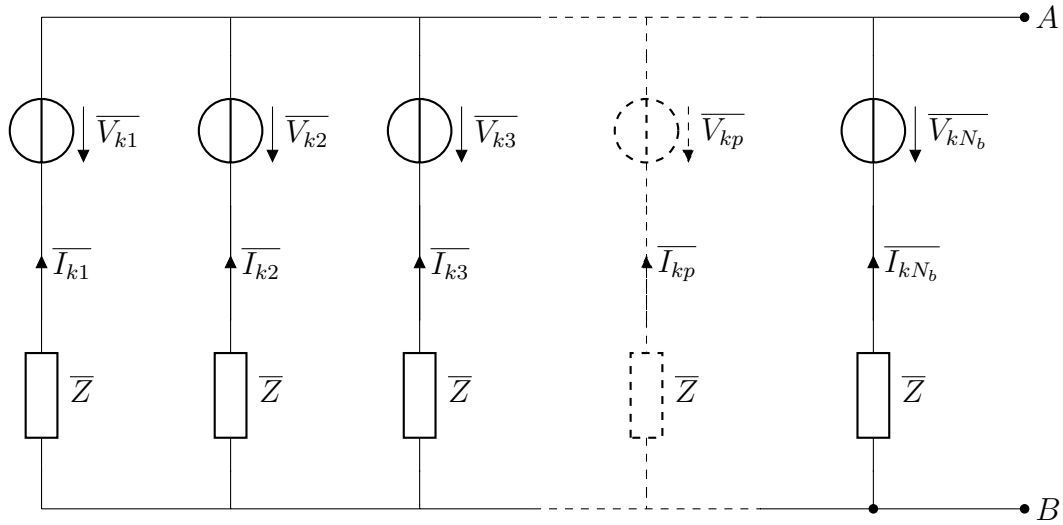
$A$

$\overline{V_{k1}}$ $\overline{V_{k2}}$ $\overline{V_{k3}}$ $\overline{V_{kp}}$ $\overline{V_{kN_b}}$

$\overline{I_{k1}}$ $\overline{I_{k2}}$ $\overline{I_{k3}}$ $\overline{I_{kp}}$ $\overline{I_{kN_b}}$

$\overline{Z}$ $\overline{Z}$ $\overline{Z}$ $\overline{Z}$ $\overline{Z}$

$B$